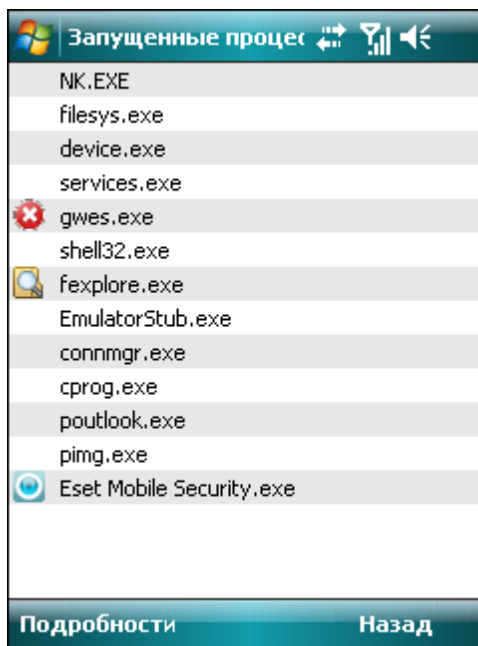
Запущенные процес

NK.EXE
filesys.exe
device.exe
services.exe
gwes.exe
shell32.exe
fexplore.exe
EmulatorStub.exe
connmgr.exe
cprog.exe
poutlook.exe
pimg.exe
Eset Mobile Security.exe

Подробности
Назад